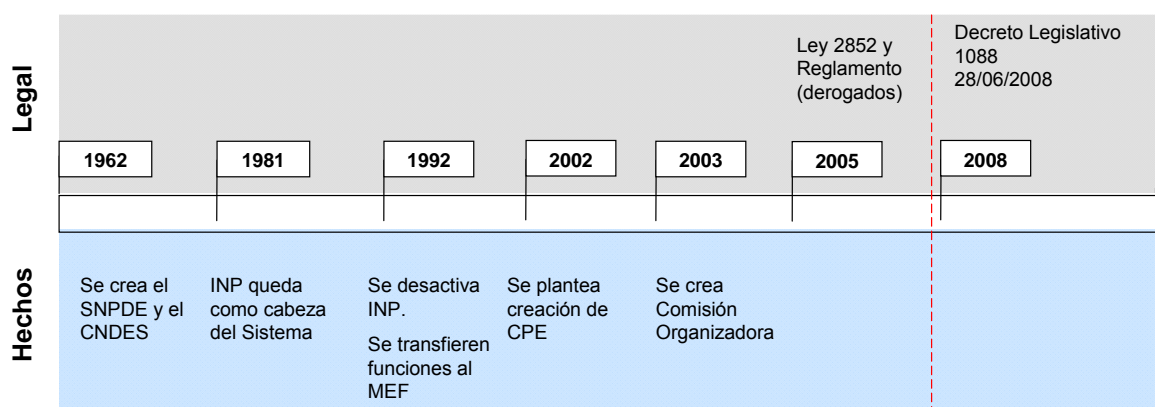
Legal

Ley 2852 y Reglamento (derogados)

Decreto Legislativo 1088 28/06/2008

1962

1981

1992

2002

2003

2005

2008

Hechos

Se crea el SNPDE y el CNDES

INP queda como cabeza del Sistema

Se desactiva INP.

Se transfieren funciones al MEF

Se plantea creación de CPE

Se crea Comisión Organizadora